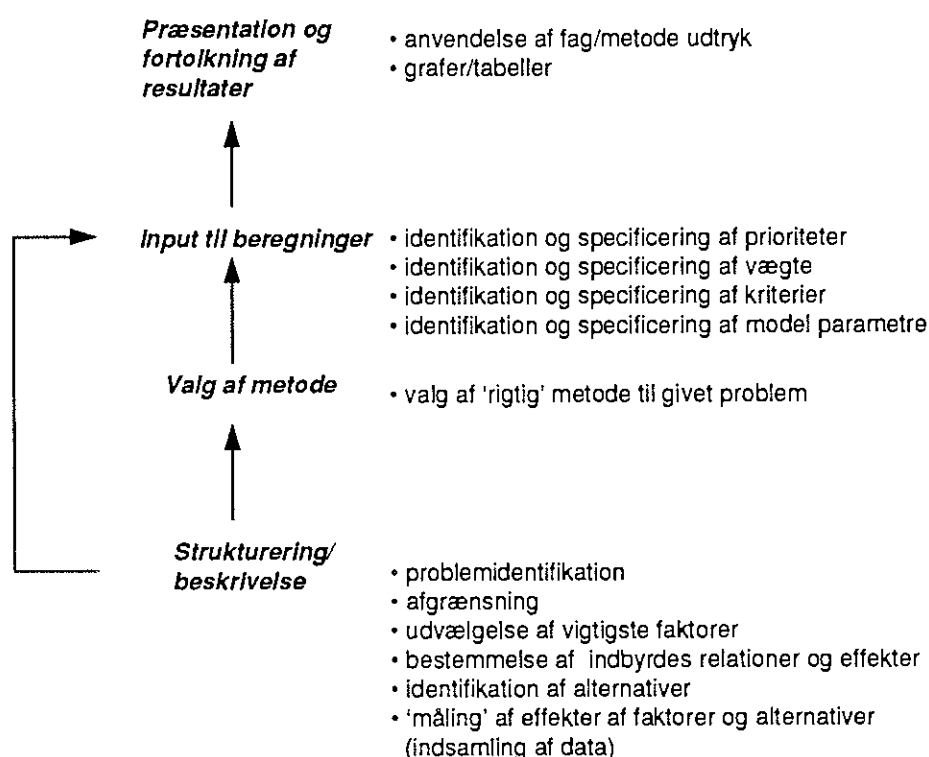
Præsentation og fortolkning af resultater

• anvendelse af fag/metode udtryk
• grafer/tabeller

Input til beregninger

• identifikation og specificering af prioriteter
• identifikation og specificering af vægte
• identifikation og specificering af kriterier
• identifikation og specificering af model parametre

Valg af metode

• valg af 'rigtig' metode til givet problem

Strukturering/ beskrivelse

• problemidentifikation
• afgrænsning
• udvælgelse af vigtigste faktorer
• bestemmelse af indbyrdes relationer og effekter
• identifikation af alternativer
• 'måling' af effekter af faktorer og alternativer (indsamling af data)